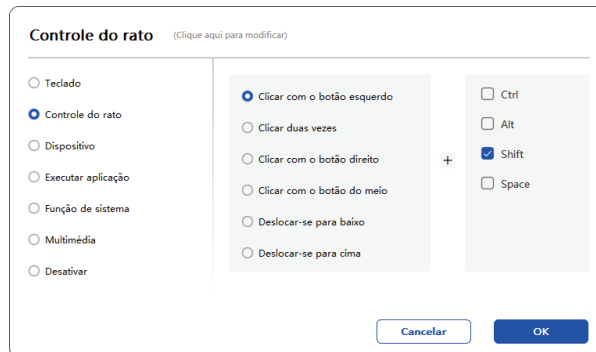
Controle do rato (Clique aqui para modificar)

Teclado
Controle do rato
Dispositivo
Executar aplicação
Função de sistema
Multimédia
Desativar

Clicar com o botão esquerdo
Clicar duas vezes
Clicar com o botão direito
Clicar com o botão do meio
Deslocar-se para baixo
Deslocar-se para cima

+

Ctrl
Alt
Shift
Space

Cancelar
OK